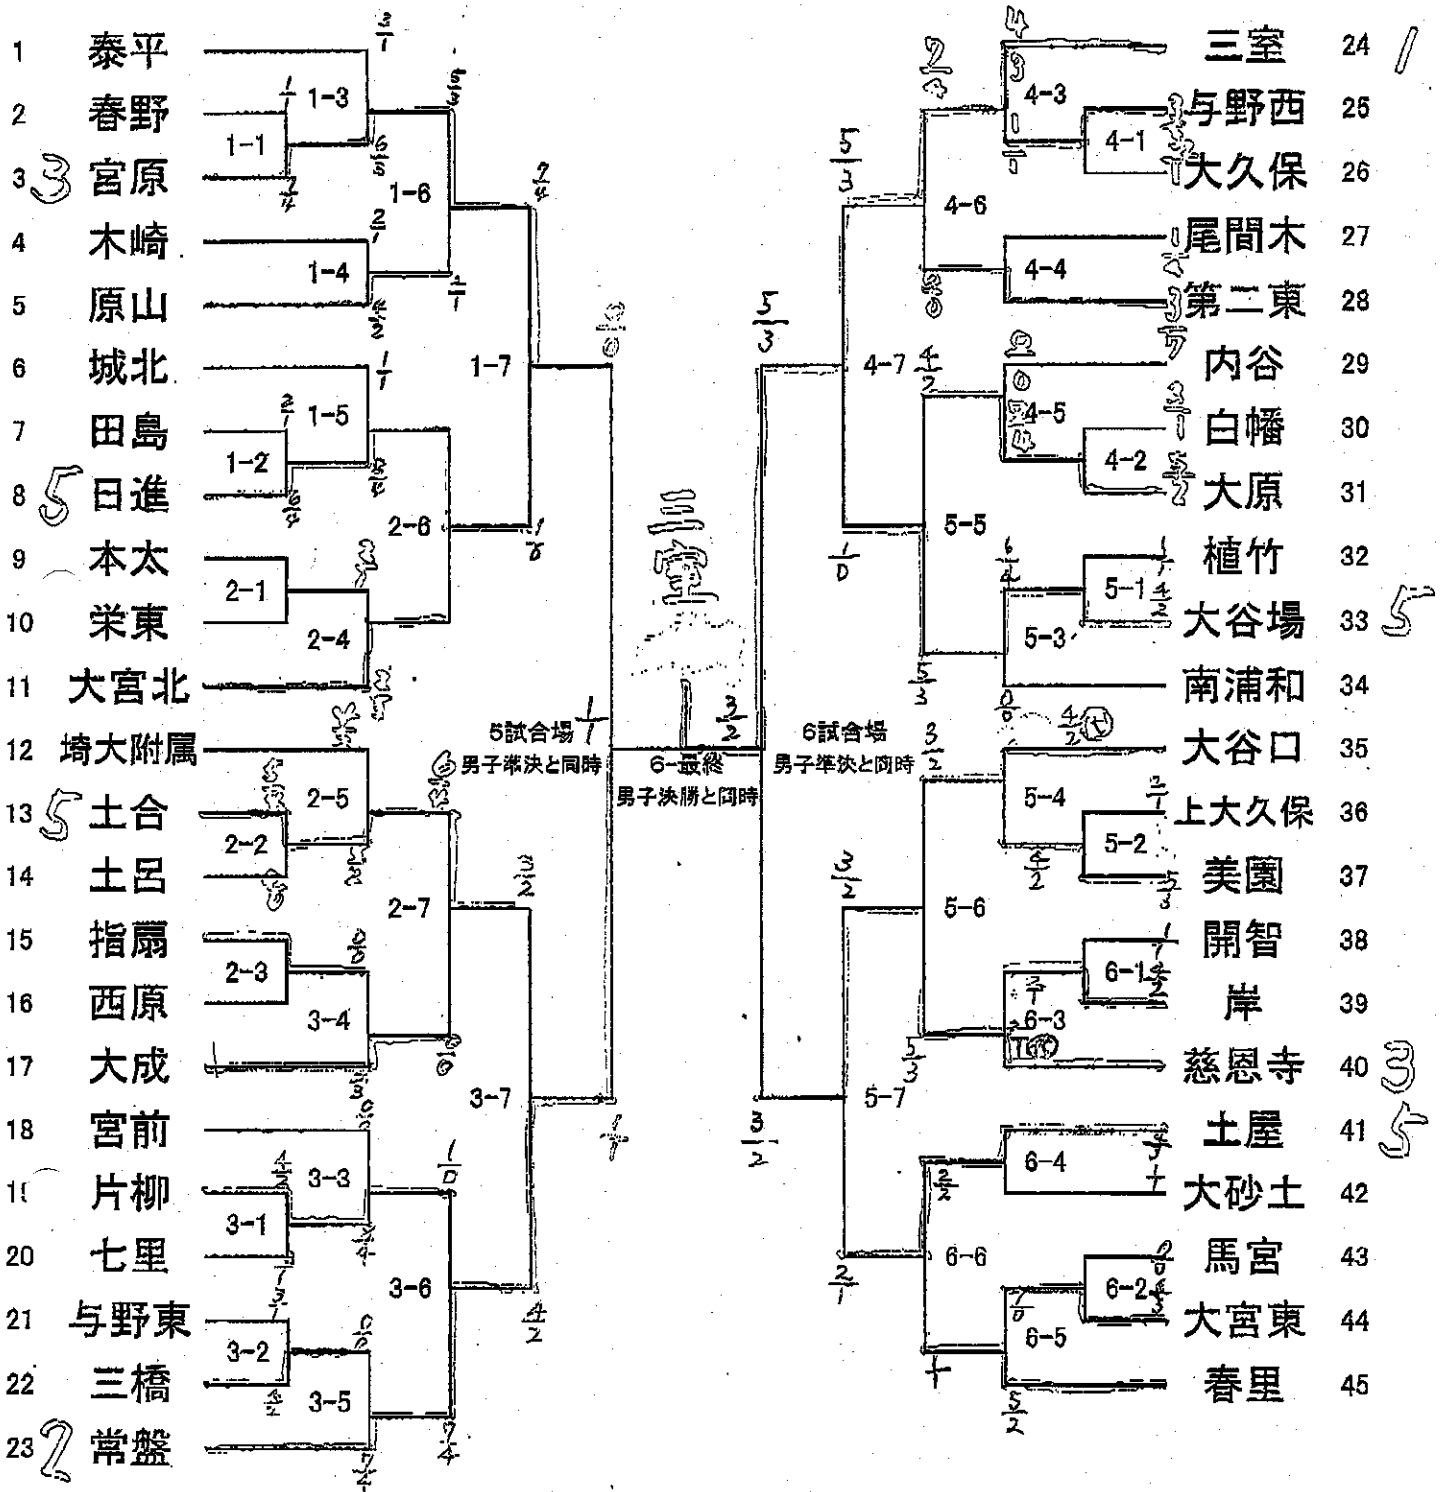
1 泰平
2 春野
3 3 宮原
4 木崎
5 原山
6 城北
7 田島
8 5 日進
9 本太
10 栄東
11 大宮北
12 埼大附属
13 5 土合
14 土呂
15 指扇
16 西原
17 大成
18 宮前
19 片柳
20 七里
21 与野東
22 三橋
23 2 常盤

1-1
1-2
1-3
1-4
1-5
1-6
1-7
2-1
2-2
2-3
2-4
2-5
2-6
2-7
3-1
3-2
3-3
3-4
3-5
3-6
3-7

5試合場
男子準決と同時

6-最終
男子決勝と同時

三室

6試合場
男子準決と同時

4-1
4-2
4-3
4-4
4-5
4-6
4-7
5-1
5-2
5-3
5-4
5-5
5-6
5-7
6-1
6-2
6-3
6-4
6-5
6-6

三室 24 1
与野西 25
大久保 26
尾間木 27
第二東 28
内谷 29
白幡 30
大原 31
植竹 32
大谷場 33 5
南浦和 34
大谷口 35
上大久保 36
美園 37
開智 38
岸 39
慈恩寺 40 3
土屋 41 5
大砂土 42
馬宮 43
大宮東 44
春里 45